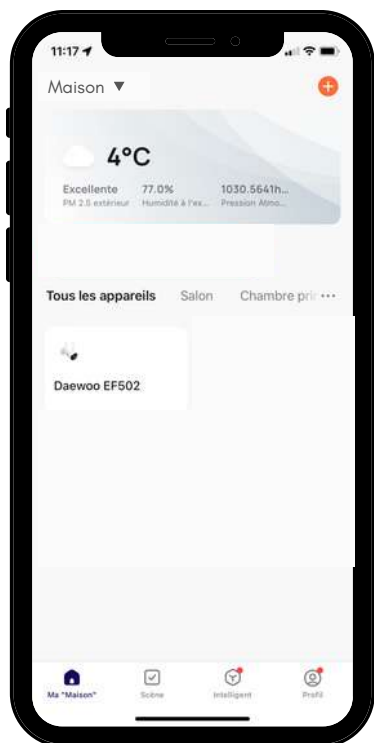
11:17

Maison ▼

4°C

Excellente
PM 2.5 extérieur

77.0%
Humidité à l'ex...

1030.5641h...
Pression Atmo...

Tous les appareils Salon Chambre pri ···

Daewoo EF502

Ma "Maison" Scène Intelligent Profil